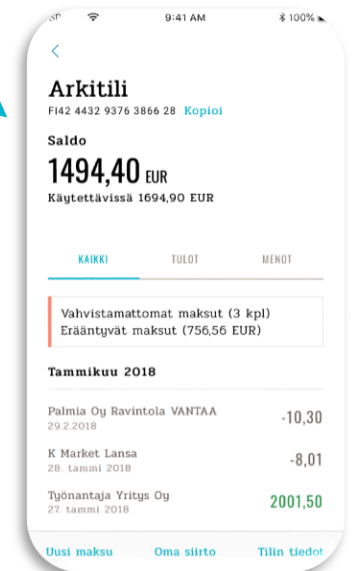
9:41 AM
100%

<

Arkitili
FI42 4432 9376 3866 28 Kopioi

Saldo
1494,40 EUR
Käytettävissä 1694,90 EUR

KAIKKI TULOT MENOT

Vahvistamattomat maksut (3 kpl)
Erääntyvät maksut (756,56 EUR)

Tammikuu 2018

Palmia Oy Ravintola VANTAA
29.2.2018
-10,30

K Market Lansa
28. tammi 2018
-8,01

Työnantaja Yritys Oy
27. tammi 2018
2001,50

Uusi maksu Oma siirto Tilin tiedot